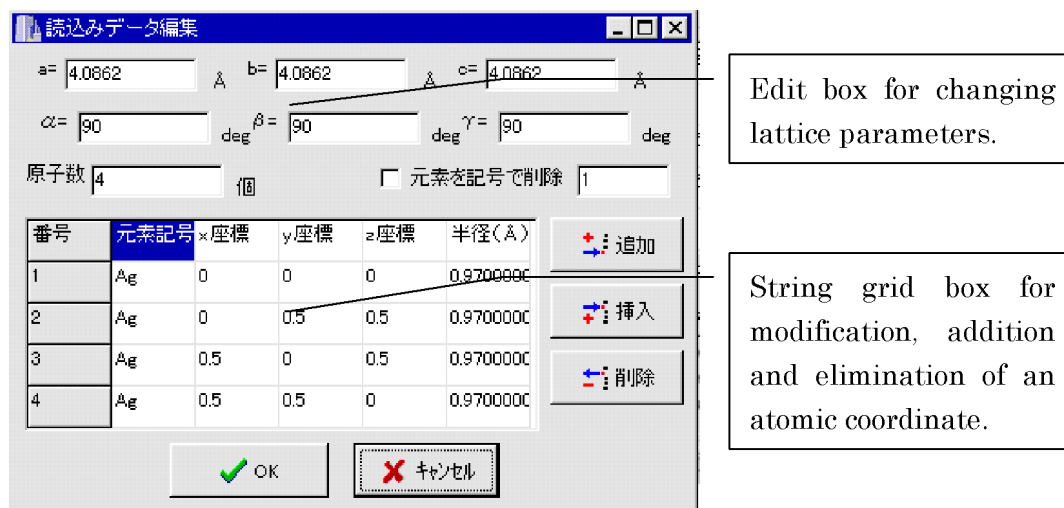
読込みデータ編集

a= 4.0862 Å b= 4.0862 Å c= 4.0862 Å

α= 90 deg β= 90 deg γ= 90 deg

原子数 4 個 ☐ 元素を記号で削除 1

| 番号 | 元素記号 | x座標 | y座標 | z座標 | 半径(Å) |
|---|---|---|---|---|---|
| 1 | Ag | 0 | 0 | 0 | 0.9700000 |
| 2 | Ag | 0 | 0.5 | 0.5 | 0.9700000 |
| 3 | Ag | 0.5 | 0 | 0.5 | 0.9700000 |
| 4 | Ag | 0.5 | 0.5 | 0 | 0.9700000 |

追加

挿入

削除

OK

キャンセル

Edit box for changing lattice parameters.

String grid box for modification, addition and elimination of an atomic coordinate.